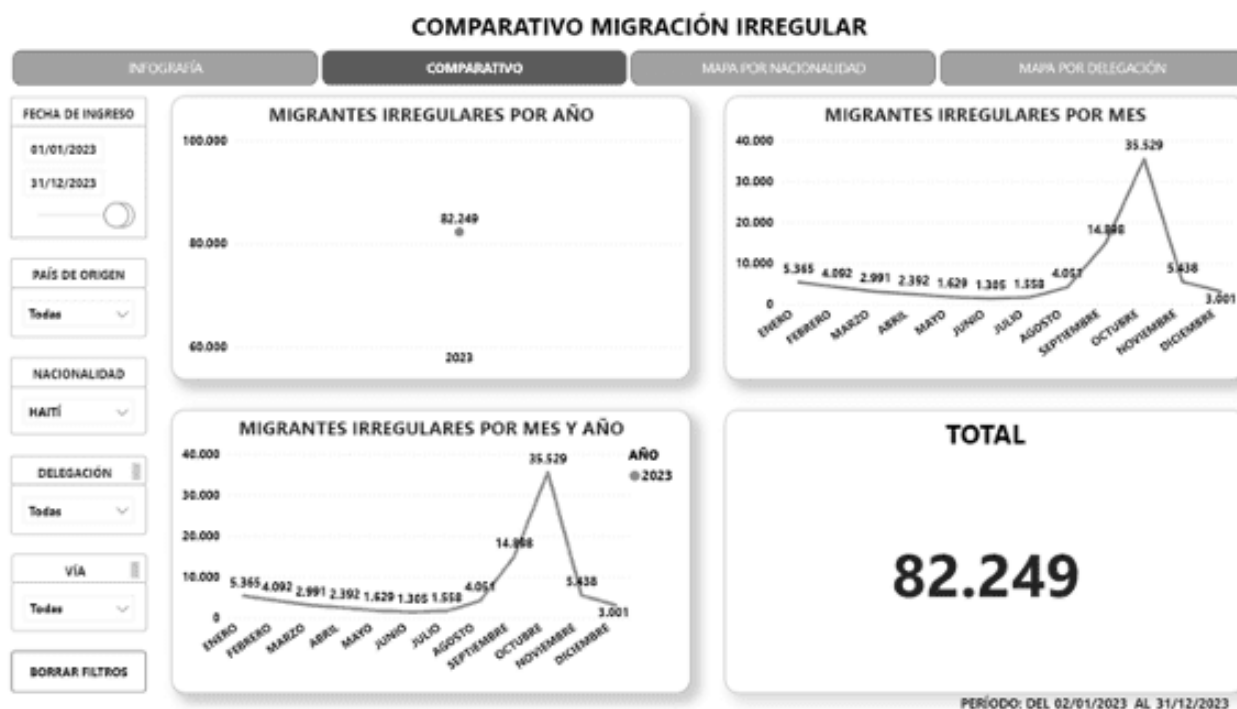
COMPARATIVO MIGRACIÓN IRREGULAR

INFOGRAFÍA | COMPARATIVO | MAPA POR NACIONALIDAD | MAPA POR DELEGACIÓN

FECHA DE INGRESO
01/01/2023
31/12/2023

PAÍS DE ORIGEN
Todas

NACIONALIDAD
HAITÍ

DELEGACIÓN
Todas

VÍA
Todas

BORRAR FILTROS

MIGRANTES IRREGULARES POR AÑO

100.000
80.000
60.000
82.249
2023

MIGRANTES IRREGULARES POR MES

40.000
30.000
20.000
10.000
0
5.365 4.092 2.991 2.392 1.629 1.305 1.558 4.051 14.888 35.529 5.438 3.001
ENERO FEBRERO MARZO ABRIL MAYO JUNIO JULIO AGOSTO SEPTIEMBRE OCTUBRE NOVIEMBRE DICIEMBRE

MIGRANTES IRREGULARES POR MES Y AÑO

AÑO
2023

40.000
30.000
20.000
10.000
0
5.365 4.092 2.991 2.392 1.629 1.305 1.558 4.051 14.888 35.529 5.438 3.001
ENERO FEBRERO MARZO ABRIL MAYO JUNIO JULIO AGOSTO SEPTIEMBRE OCTUBRE NOVIEMBRE DICIEMBRE

TOTAL

82.249

PERÍODO: DEL 02/01/2023 AL 31/12/2023